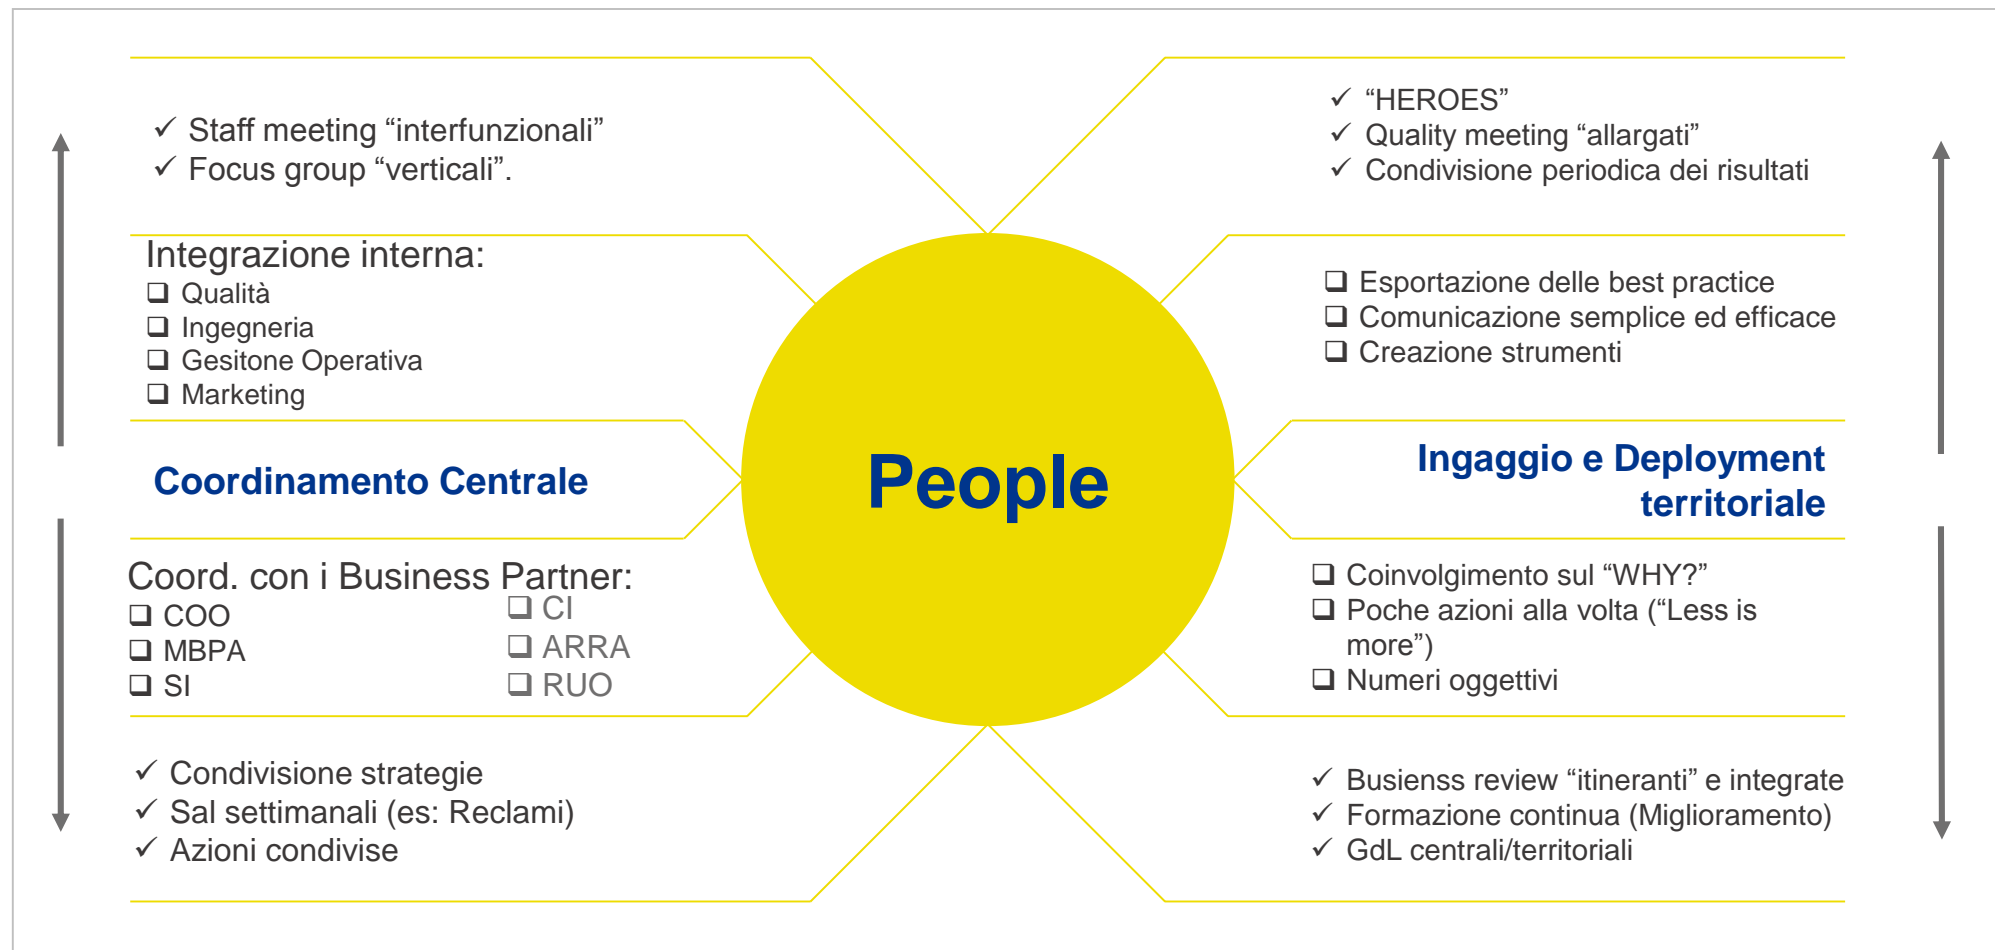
✓ Staff meeting “interfunzionali”
✓ Focus group “verticali”.

✓ “HEROES”
✓ Quality meeting “allargati”
✓ Condivisione periodica dei risultati

Integrazione interna:
❑ Qualità
❑ Ingegneria
❑ Gesitone Operativa
❑ Marketing

❑ Esportazione delle best practice
❑ Comunicazione semplice ed efficace
❑ Creazione strumenti

Coordinamento Centrale

People

Ingaggio e Deployment territoriale

Coord. con i Business Partner:
❑ COO
❑ MBPA
❑ SI
❑ CI
❑ ARRA
❑ RUO

❑ Coinvolgimento sul “WHY?”
❑ Poche azioni alla volta (“Less is more”)
❑ Numeri oggettivi

✓ Condivisione strategie
✓ Sal settimanali (es: Reclami)
✓ Azioni condivise

✓ Busienss review “itineranti” e integrate
✓ Formazione continua (Miglioramento)
✓ GdL centrali/territoriali